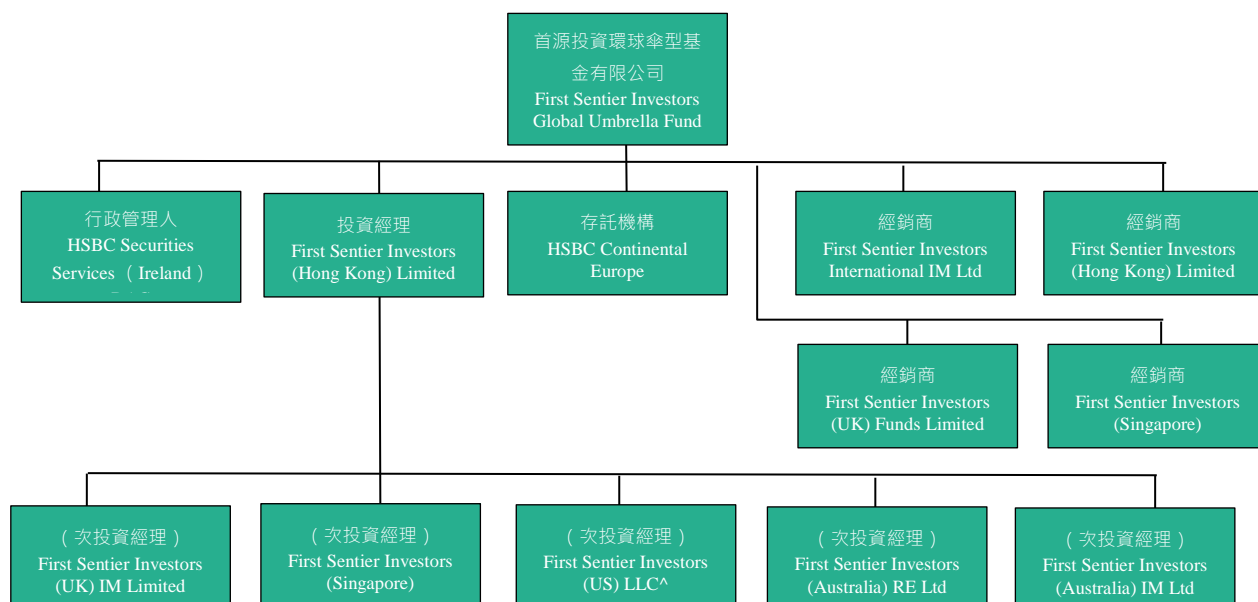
首源投資環球傘型基金有限公司
First Sentier Investors Global Umbrella Fund

行政管理人
HSBC Securities Services （Ireland） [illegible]

投資經理
First Sentier Investors (Hong Kong) Limited

存託機構
HSBC Continental Europe

經銷商
First Sentier Investors International IM Ltd

經銷商
First Sentier Investors (Hong Kong) Limited

經銷商
First Sentier Investors (UK) Funds Limited

經銷商
First Sentier Investors (Singapore)

（次投資經理）
First Sentier Investors (UK) IM Limited

（次投資經理）
First Sentier Investors (Singapore)

（次投資經理）
First Sentier Investors (US) LLC^

（次投資經理）
First Sentier Investors (Australia) RE Ltd

（次投資經理）
First Sentier Investors (Australia) IM Ltd